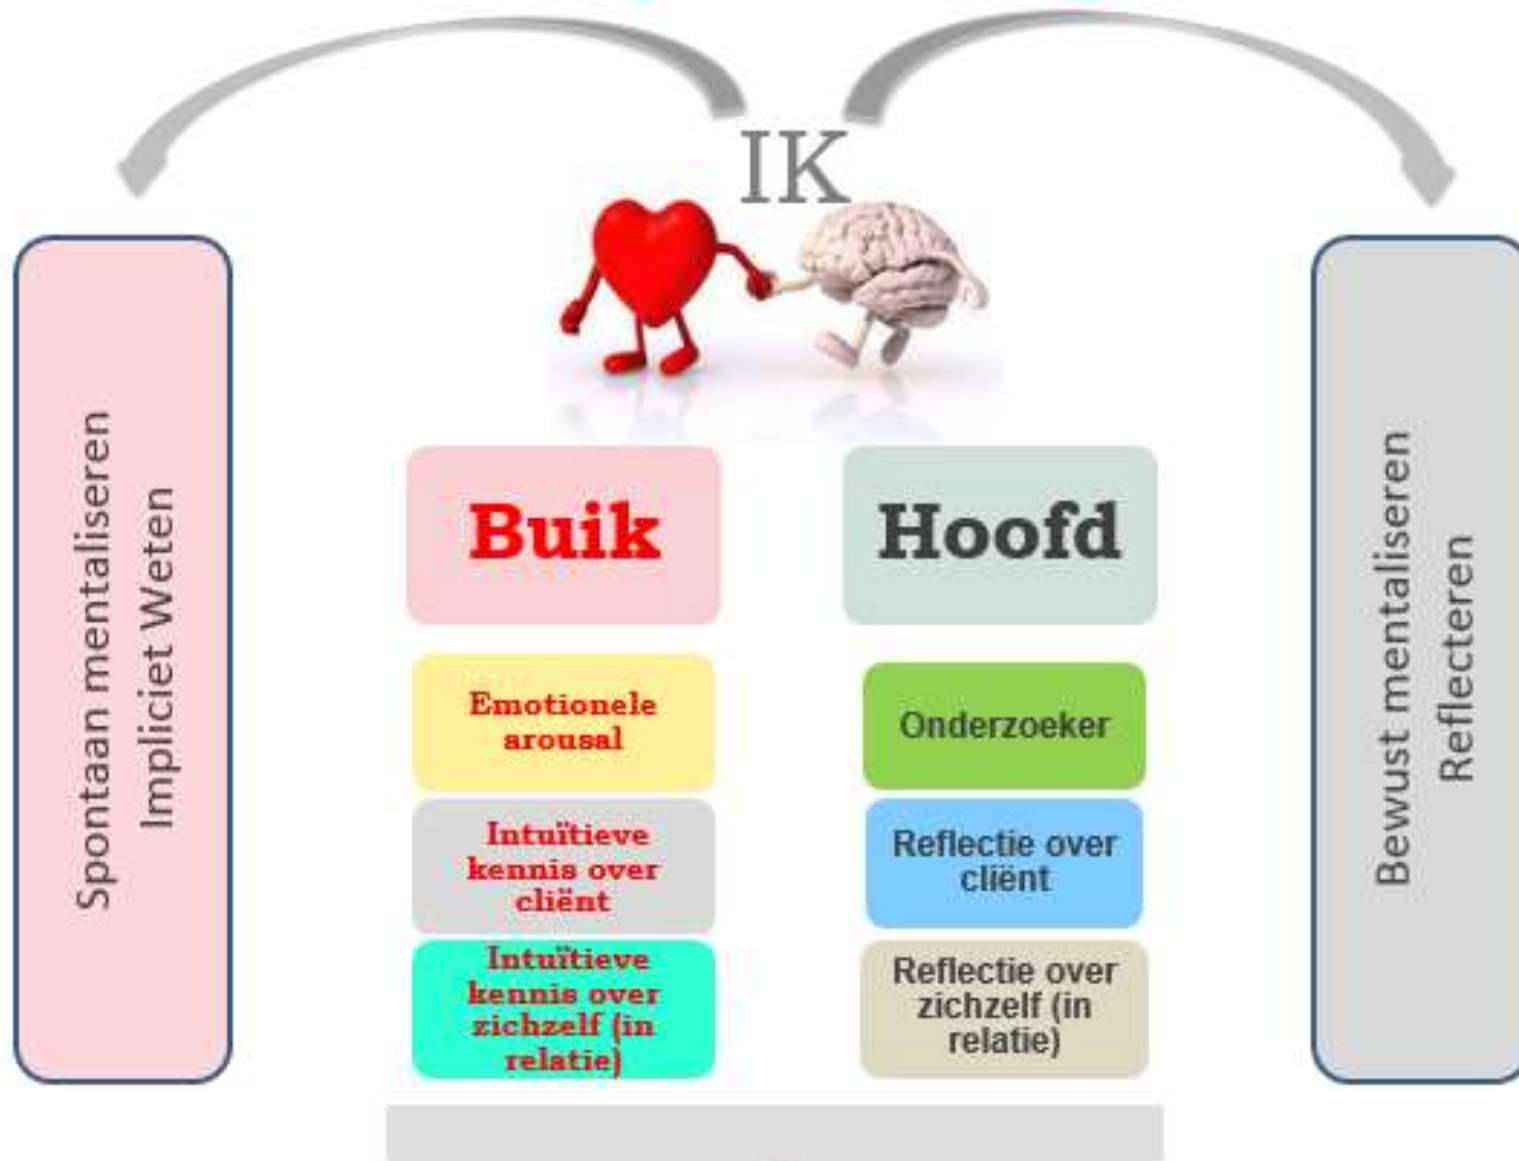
IK

Spontaan mentaliseren
Impliciet Weten

Buik

Emotionele arousal

Intuïtieve kennis over cliënt

Intuïtieve kennis over zichzelf (in relatie)

Hoofd

Onderzoeker

Reflectie over cliënt

Reflectie over zichzelf (in relatie)

Bewust mentaliseren
Reflecteren